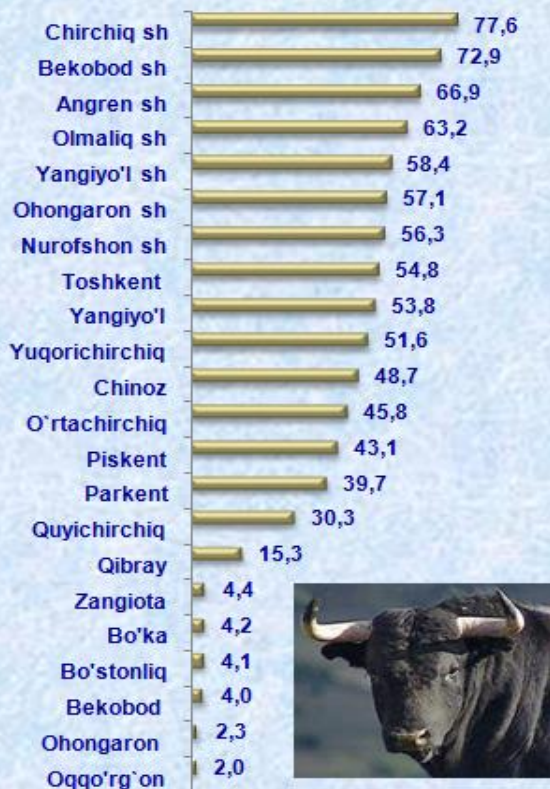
Chirchiq sh 77,6
Bekobod sh 72,9
Angren sh 66,9
Olmaliq sh 63,2
Yangiyo'l sh 58,4
Ohongaron sh 57,1
Nurofshon sh 56,3
Toshkent 54,8
Yangiyo'l 53,8
Yuqorichirchiq 51,6
Chinoz 48,7
O`rtachirchiq 45,8
Piskent 43,1
Parkent 39,7
Quyichirchiq 30,3
Qibray 15,3
Zangiota 4,4
Bo'ka 4,2
Bo'stonliq 4,1
Bekobod 4,0
Ohongaron 2,3
Oqqo'rg`on 2,0